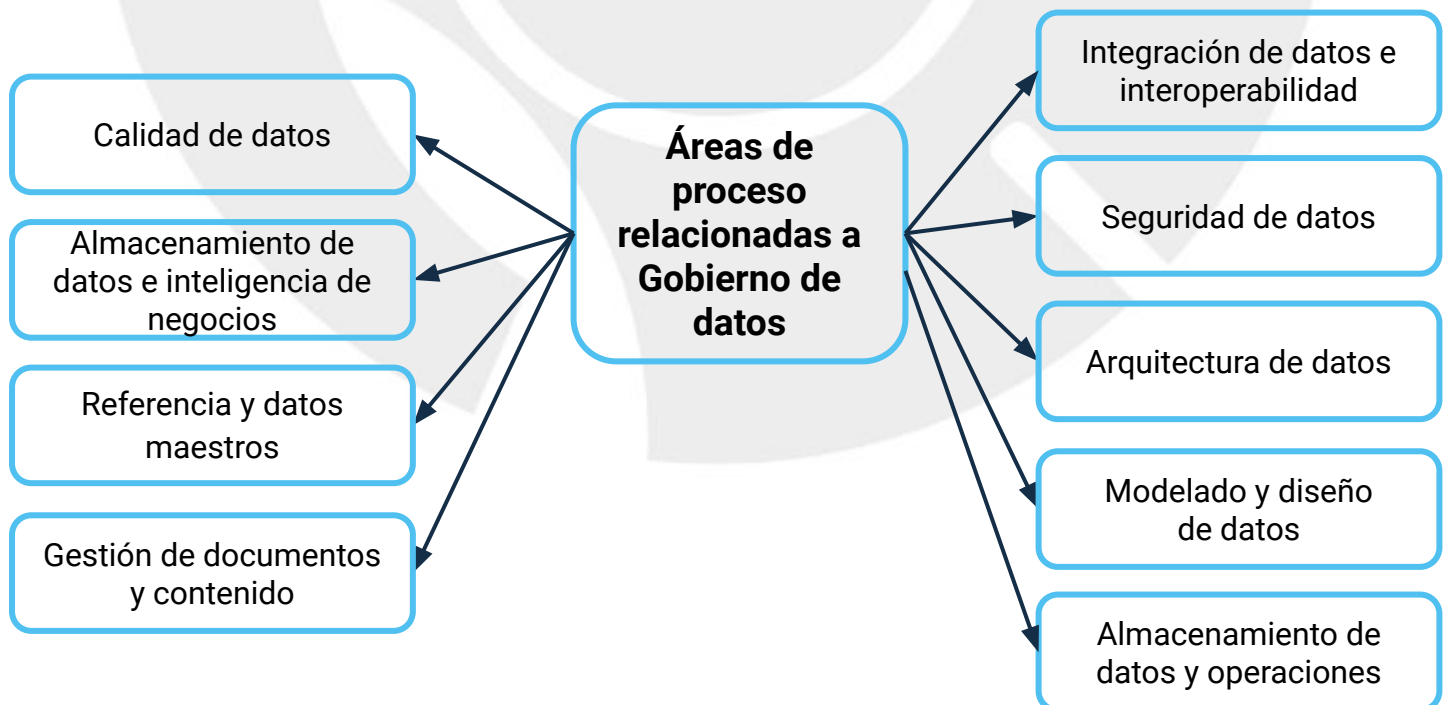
Áreas de proceso relacionadas a Gobierno de datos

Calidad de datos

Almacenamiento de datos e inteligencia de negocios

Referencia y datos maestros

Gestión de documentos y contenido

Integración de datos e interoperabilidad

Seguridad de datos

Arquitectura de datos

Modelado y diseño de datos

Almacenamiento de datos y operaciones